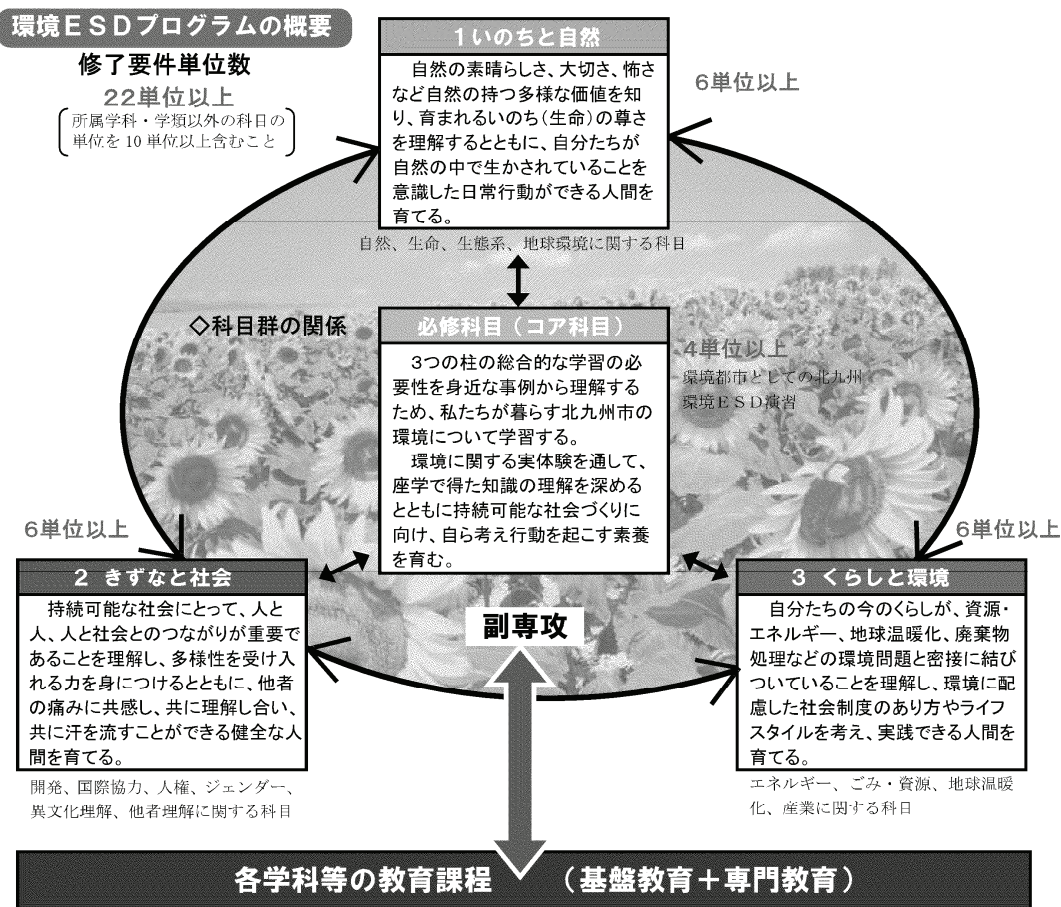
環境ＥＳＤプログラムの概要

修了要件単位数

22単位以上

所属学科・学類以外の科目の単位を10単位以上含むこと

1いのちと自然

自然の素晴らしさ、大切さ、怖さなど自然の持つ多様な価値を知り、育まれるいのち（生命）の尊さを理解するとともに、自分たちが自然の中で生かされていることを意識した日常行動ができる人間を育てる。

6単位以上

自然、生命、生態系、地球環境に関する科目

◇科目群の関係

必修科目（コア科目）

3つの柱の総合的な学習の必要性を身近な事例から理解するため、私たちが暮らす北九州市の環境について学習する。

環境に関する実体験を通して、座学で得た知識の理解を深めるとともに持続可能な社会づくりに向け、自ら考え行動を起こす素養を育む。

4単位以上

環境都市としての北九州

環境ＥＳＤ演習

6単位以上

2 きずなと社会

持続可能な社会にとって、人と人、人と社会とのつながりが重要であることを理解し、多様性を受け入れる力を身につけるとともに、他者の痛みに共感し、共に理解し合い、共に汗を流すことができる健全な人間を育てる。

開発、国際協力、人権、ジェンダー、異文化理解、他者理解に関する科目

副専攻

6単位以上

3 くらしと環境

自分たちの今のくらしが、資源・エネルギー、地球温暖化、廃棄物処理などの環境問題と密接に結びついていることを理解し、環境に配慮した社会制度のあり方やライフスタイルを考え、実践できる人間を育てる。

エネルギー、ごみ・資源、地球温暖化、産業に関する科目

各学科等の教育課程 （基盤教育＋専門教育）